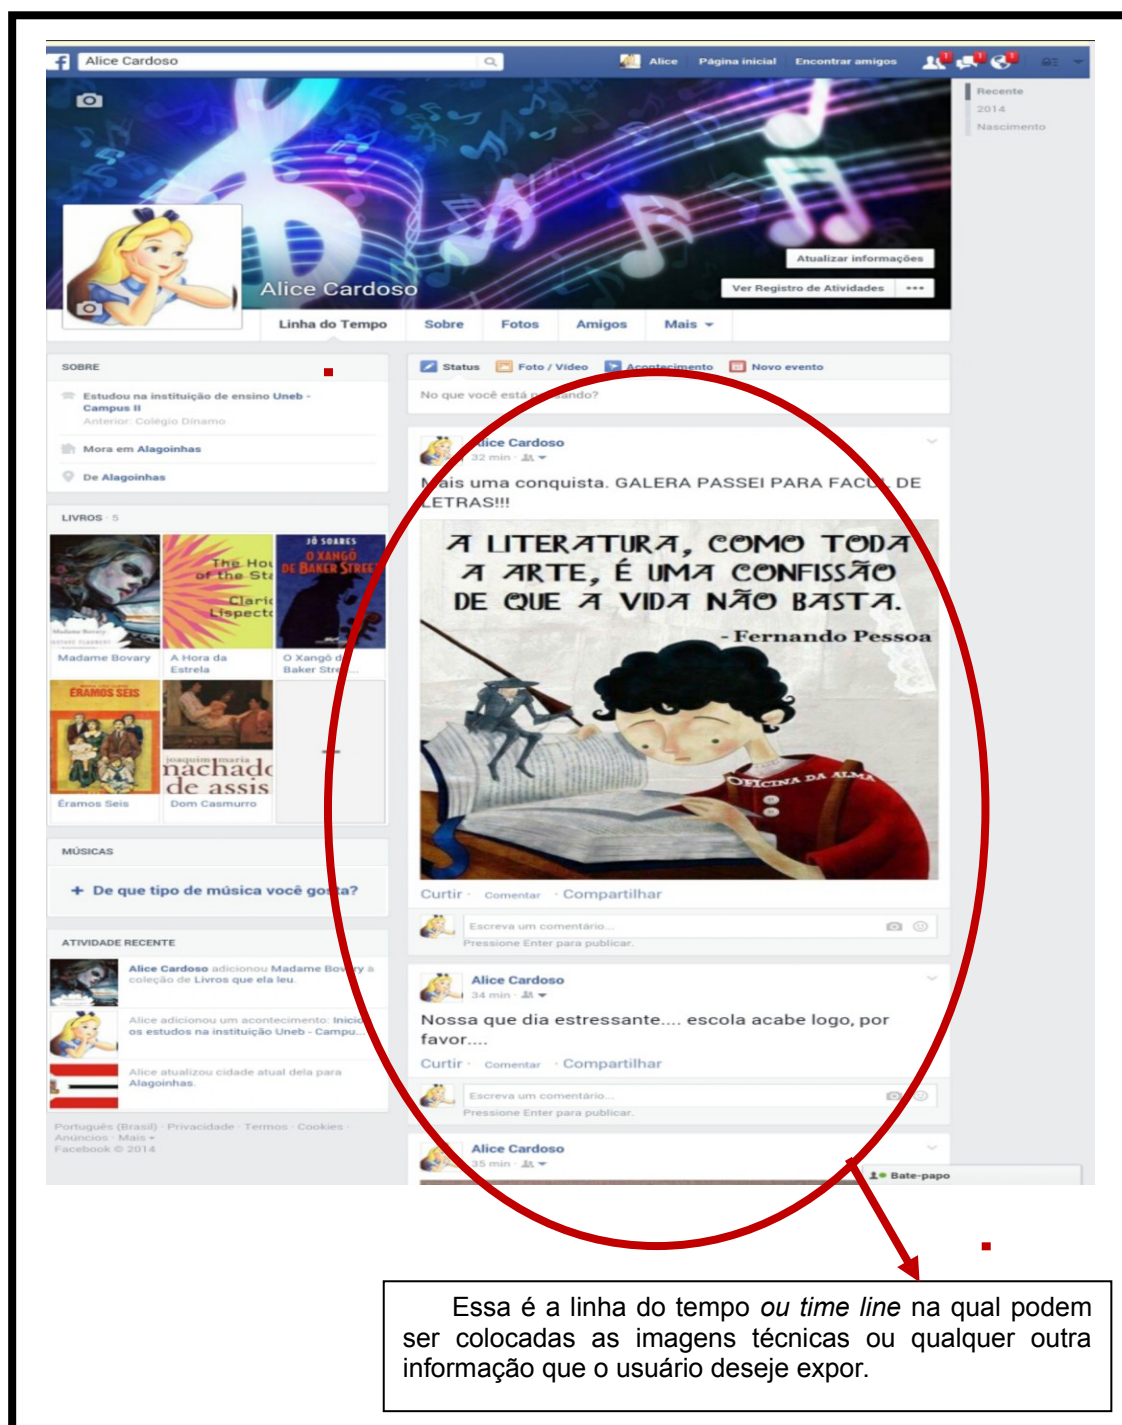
Alice Cardoso

Alice Página inicial Encontrar amigos

Recente
2014
Nascimento

Atualizar informações
Ver Registro de Atividades

Alice Cardoso

Linha do Tempo Sobre Fotos Amigos Mais

SOBRE

Estudou na instituição de ensino Uneb - Campus II
Anterior: Colégio Dinamo

Mora em Alagoinhas

De Alagoinhas

LIVROS · 5

Madame Bovary
A Hora da Estrela
O Xangô de Baker Stre...
Éramos Seis
Dom Casmurro

MÚSICAS

+ De que tipo de música você gosta?

ATIVIDADE RECENTE

Alice Cardoso adicionou Madame Bovary a coleção de Livros que ela leu.

Alice adicionou um acontecimento: Iniciou os estudos na instituição Uneb - Campu...

Alice atualizou cidade atual dela para Alagoinhas.

Português (Brasil) · Privacidade · Termos · Cookies · Anúncios · Mais
Facebook © 2014

Status Foto / Vídeo Acontecimento Novo evento

No que você está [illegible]ando?

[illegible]lice Cardoso
32 min

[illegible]ais uma conquista. GALERA PASSEI PARA FAC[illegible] DE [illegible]ETRAS!!!

A LITERATURA, COMO TODA A ARTE, É UMA CONFISSÃO DE QUE A VIDA NÃO BASTA.
- Fernando Pessoa

OFICINA DA ALMA

Curtir · Comentar · Compartilhar

Escreva um comentário...
Pressione Enter para publicar.

Alice Cardoso
34 min

Nossa que dia estressante.... escola acabe logo, por favor....

Curtir · Comentar · Compartilhar

Escreva um comentário...
Pressione Enter para publicar.

Alice Cardoso
35 min

Bate-papo

Essa é a linha do tempo *ou time line* na qual podem ser colocadas as imagens técnicas ou qualquer outra informação que o usuário deseje expor.